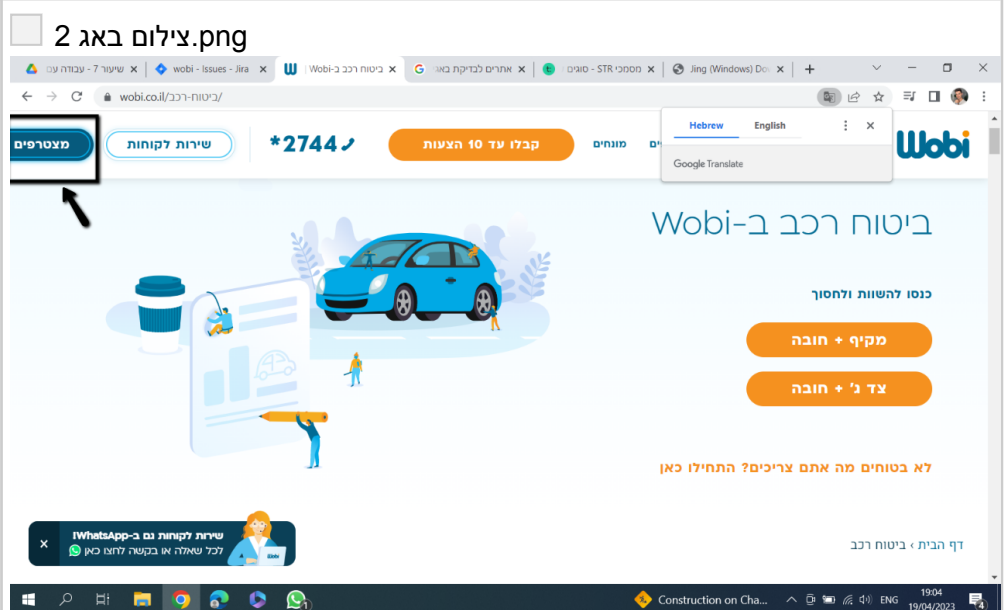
צילום באג 2.png

שיעור 7 - עבודה עם | wobi - Issues - Jira | ביטוח רכב ב-Wobi | אתרים לבדיקת באגים | מסמכי STR - סוגים | Jing (Windows) Do

wobi.co.il/ביטוח-רכב/

Hebrew English
Google Translate

מצטרפים | שירות לקוחות | 2744* | קבלו עד 10 הצעות | מונחים

Wobi

ביטוח רכב ב-Wobi

כנסו להשוות ולחסוך

מקיף + חובה

צד ג' + חובה

לא בטוחים מה אתם צריכים? התחילו כאן

שירות לקוחות גם ב-WhatsApp!
לכל שאלה או בקשה לחצו כאן

דף הבית › ביטוח רכב

Construction on Cha...
ENG 19:04 19/04/2023